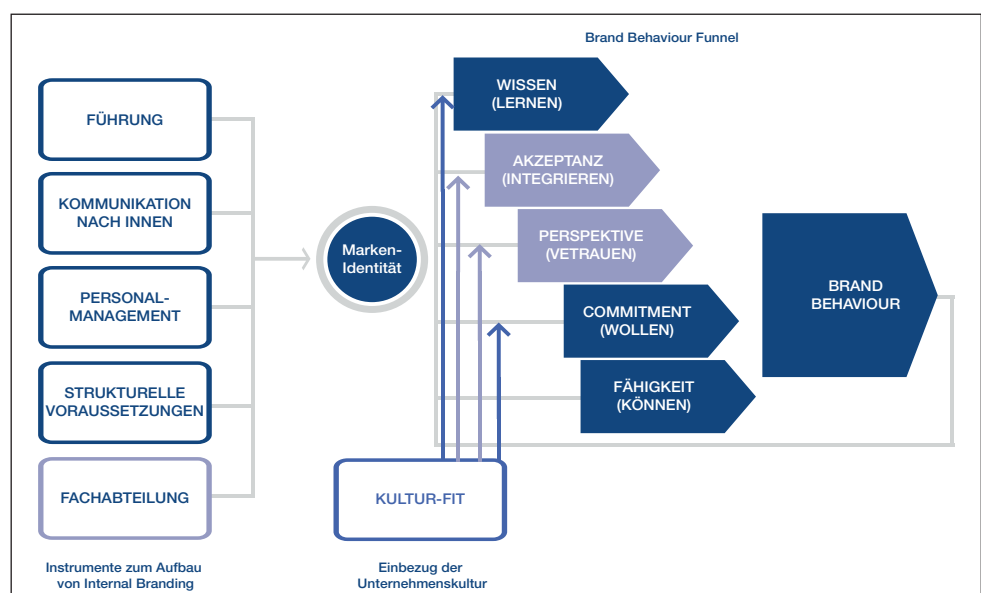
Brand Behaviour Funnel

FÜHRUNG

KOMMUNIKATION NACH INNEN

PERSONAL-MANAGEMENT

STRUKTURELLE VORAUSSETZUNGEN

FACHABTEILUNG

Instrumente zum Aufbau von Internal Branding

Marken-Identität

KULTUR-FIT

Einbezug der Unternehmenskultur

WISSEN (LERNEN)

AKZEPTANZ (INTEGRIEREN)

PERSPEKTIVE (VETRAUEN)

COMMITMENT (WOLLEN)

FÄHIGKEIT (KÖNNEN)

BRAND BEHAVIOUR